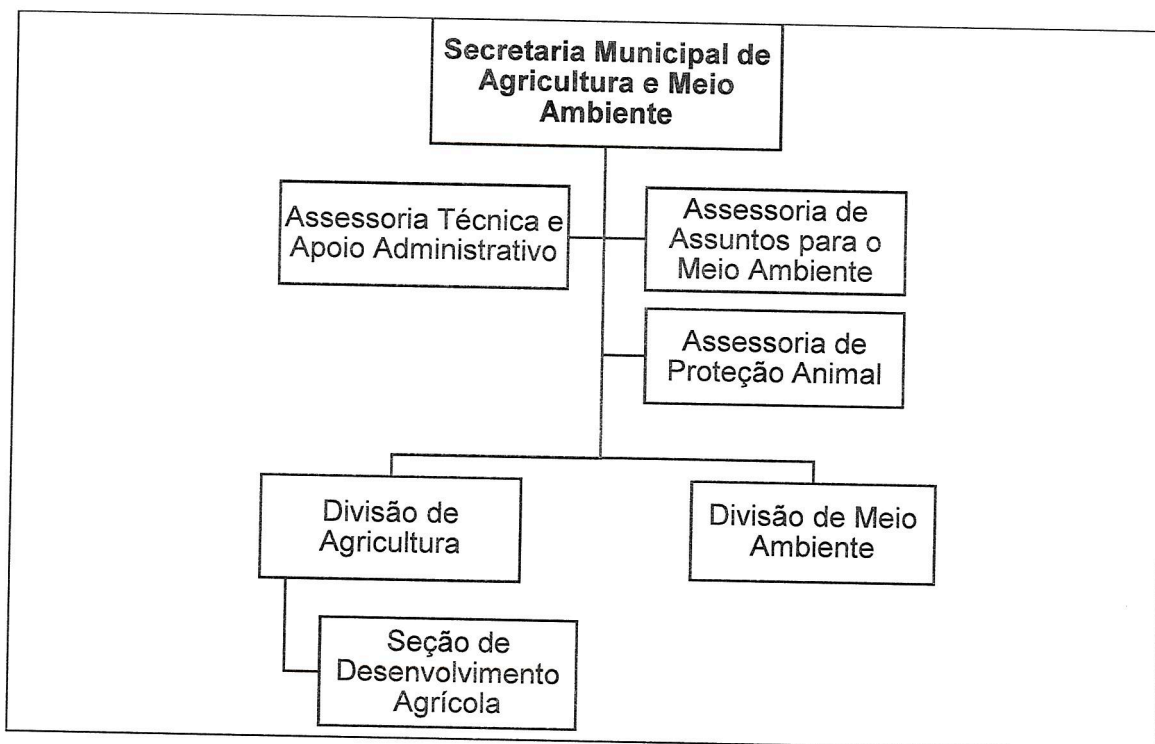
Secretaria Municipal de Agricultura e Meio Ambiente

Assessoria Técnica e Apoio Administrativo

Assessoria de Assuntos para o Meio Ambiente

Assessoria de Proteção Animal

Divisão de Agricultura

Divisão de Meio Ambiente

Seção de Desenvolvimento Agrícola